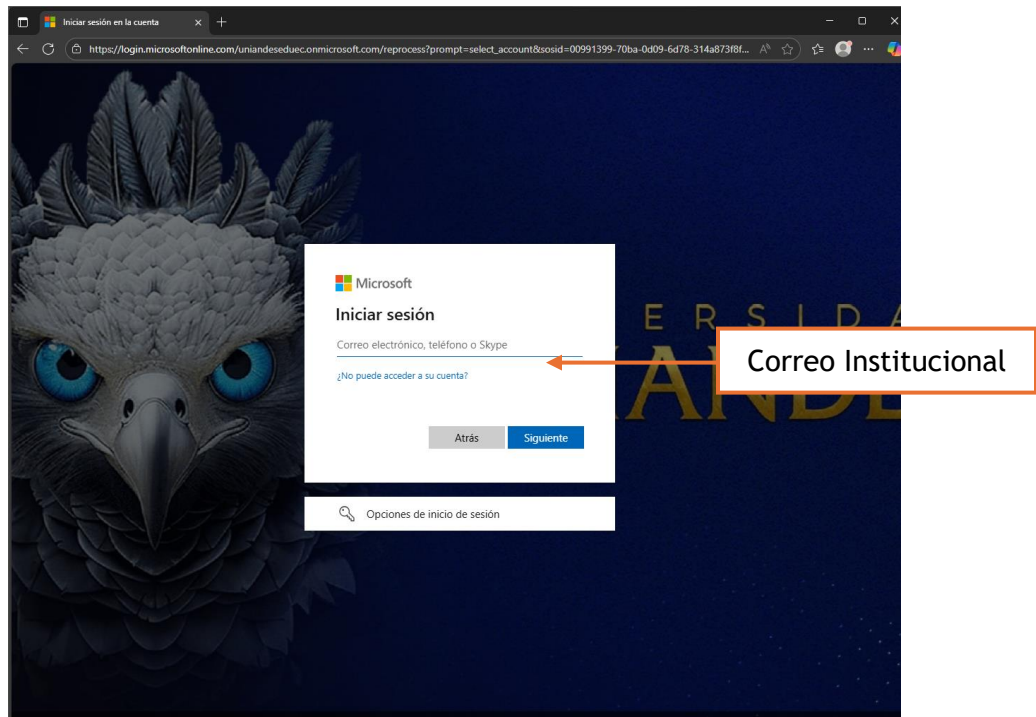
Iniciar sesión en la cuenta

https://login.microsoftonline.com/uniandeseduec.onmicrosoft.com/reprocess?prompt=select_account&sosid=00991399-70ba-0d09-6d78-314a873f8f...

Microsoft

Iniciar sesión

Correo electrónico, teléfono o Skype

¿No puede acceder a su cuenta?

Atrás

Siguiente

Opciones de inicio de sesión

ERSIDA

ANDE

Correo Institucional